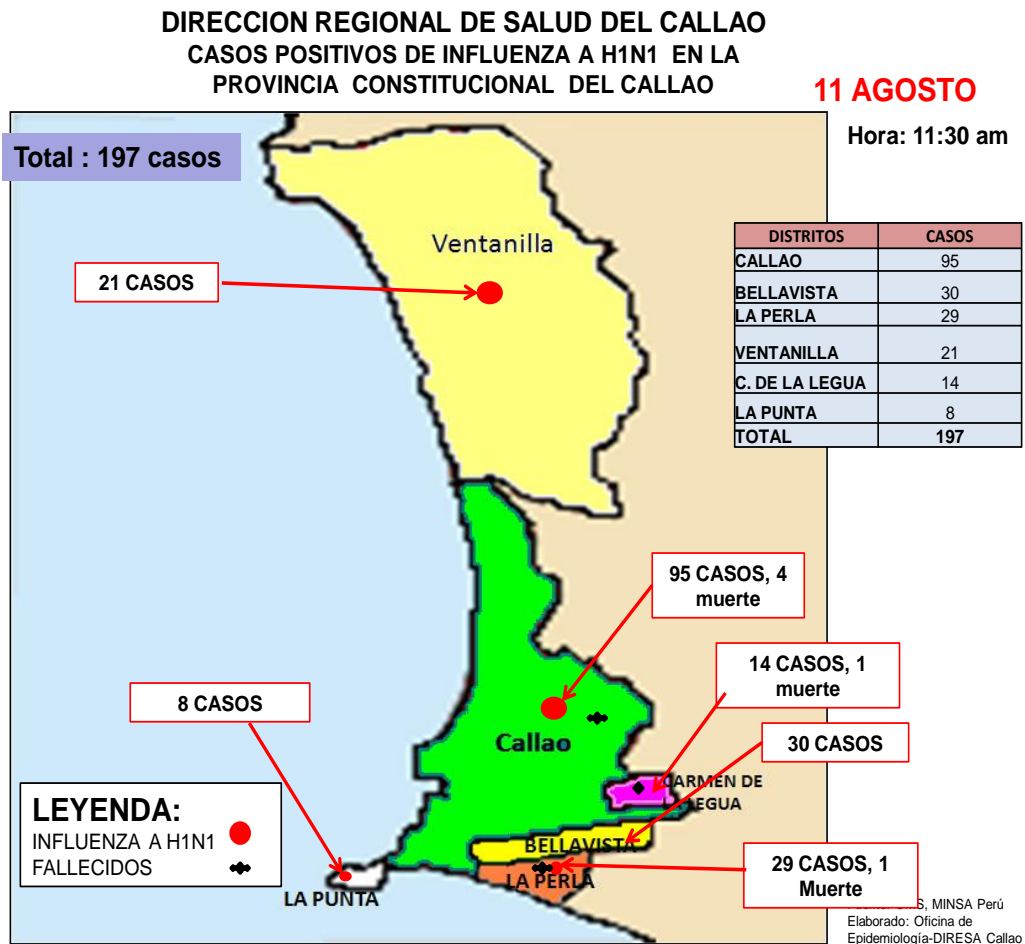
DIRECCION REGIONAL DE SALUD DEL CALLAO
CASOS POSITIVOS DE INFLUENZA A H1N1 EN LA PROVINCIA CONSTITUCIONAL DEL CALLAO

11 AGOSTO

Hora: 11:30 am

Total : 197 casos

Ventanilla

21 CASOS

| DISTRITOS | CASOS |
|---|---|
| CALLAO | 95 |
| BELLAVISTA | 30 |
| LA PERLA | 29 |
| VENTANILLA | 21 |
| C. DE LA LEGUA | 14 |
| LA PUNTA | 8 |
| TOTAL | 197 |

95 CASOS, 4 muerte

14 CASOS, 1 muerte

8 CASOS

Callao

30 CASOS

CARMEN DE LEGUA

LEYENDA:
INFLUENZA A H1N1
FALLECIDOS

BELLAVISTA

LA PERLA

29 CASOS, 1 Muerte

LA PUNTA

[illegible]S, MINSA Perú
Elaborado: Oficina de Epidemiología-DIRESA Callao